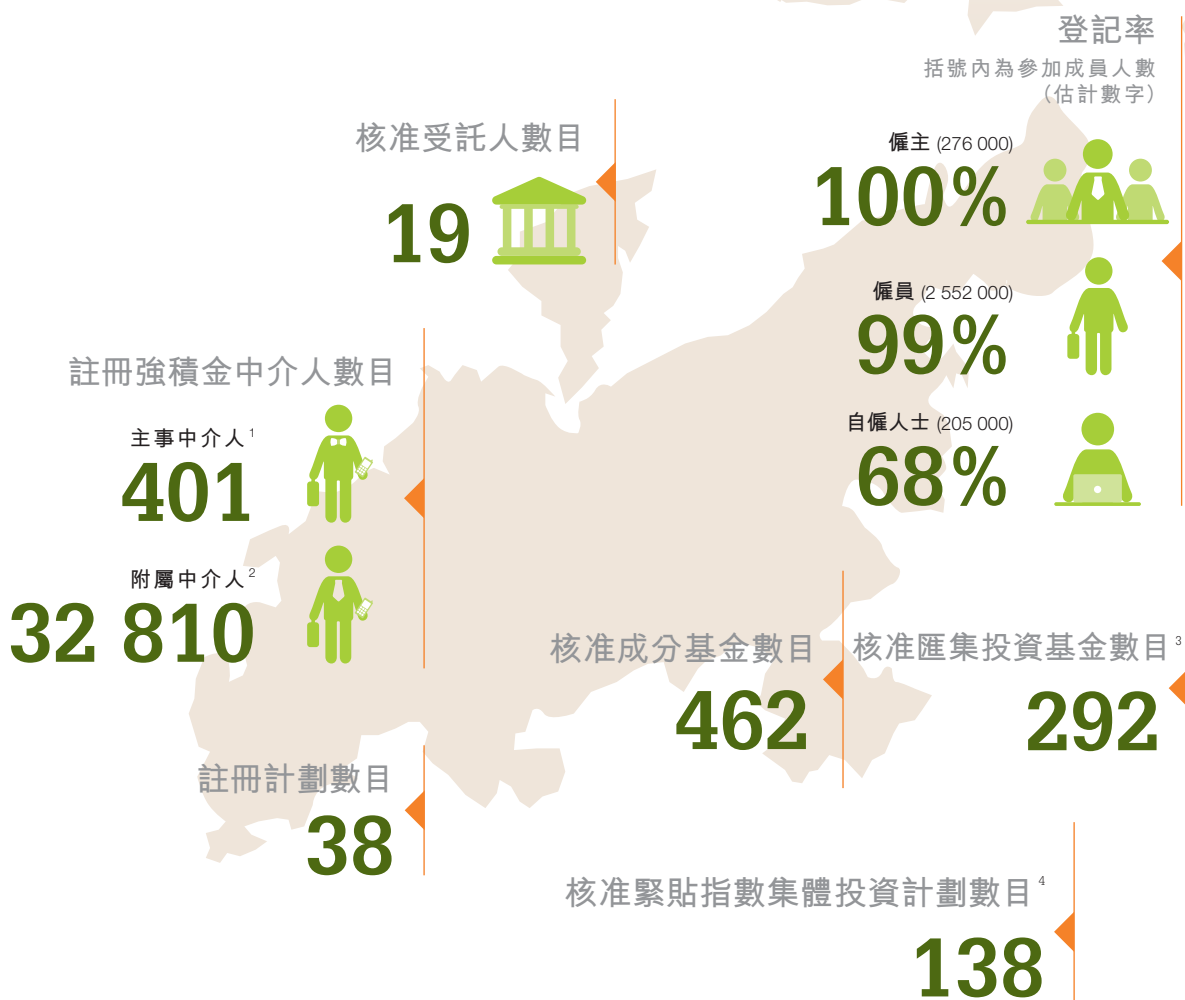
登記率
括號內為參加成員人數
（估計數字）

核准受託人數目
19

僱主 (276 000)
100%

僱員 (2 552 000)
99%

自僱人士 (205 000)
68%

註冊強積金中介人數目
主事中介人$^1$
401
附屬中介人$^2$
32 810

核准成分基金數目
462

核准匯集投資基金數目$^3$
292

註冊計劃數目
38

核准緊貼指數集體投資計劃數目$^4$
138